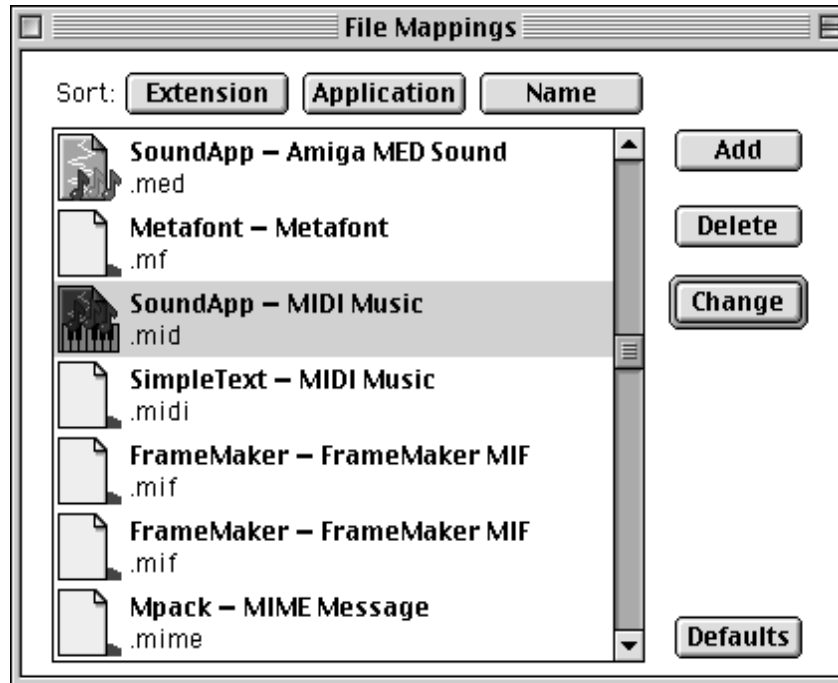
File Mappings

Sort: Extension Application Name

SoundApp – Amiga MED Sound
.med

Metafont – Metafont
.mf

SoundApp – MIDI Music
.mid

SimpleText – MIDI Music
.midi

FrameMaker – FrameMaker MIF
.mif

FrameMaker – FrameMaker MIF
.mif

Mpack – MIME Message
.mime

Add

Delete

Change

Defaults